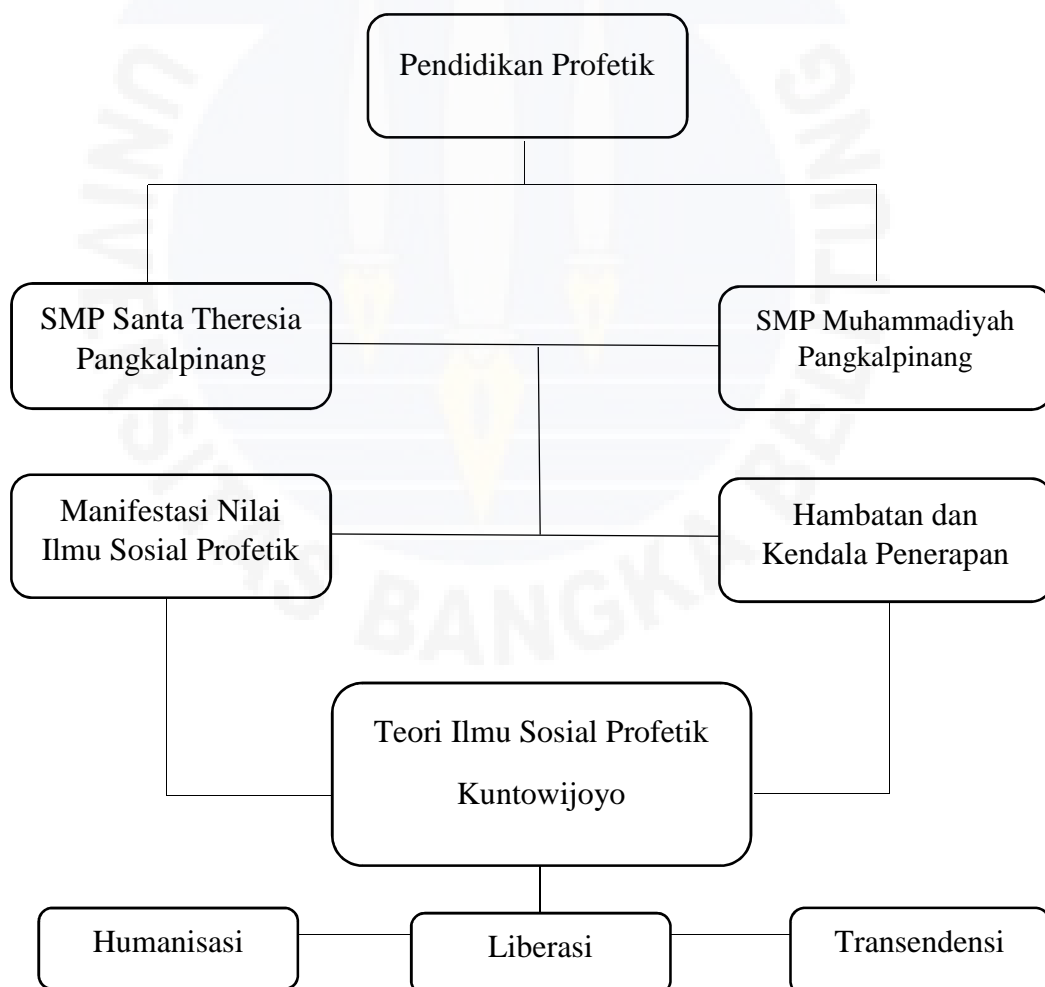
Pendidikan Profetik

SMP Santa Theresia Pangkalpinang

SMP Muhammadiyah Pangkalpinang

Manifestasi Nilai Ilmu Sosial Profetik

Hambatan dan Kendala Penerapan

Teori Ilmu Sosial Profetik Kuntowijoyo

Humanisasi

Liberasi

Transendensi